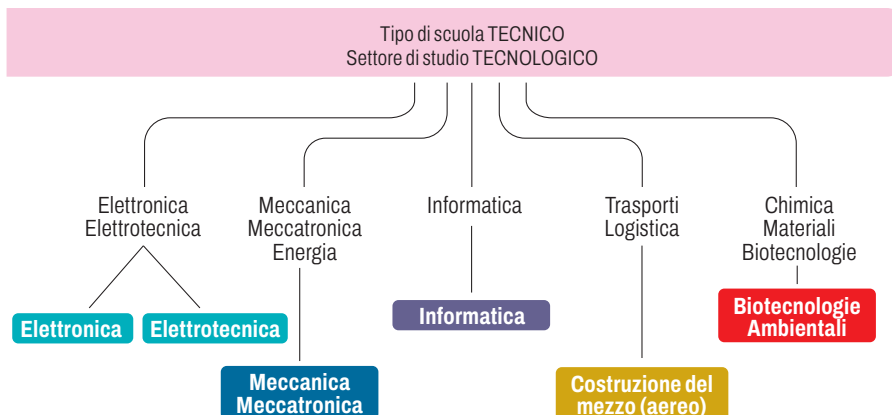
Tipo di scuola TECNICO
Settore di studio TECNOLOGICO

Elettronica
Elettrotecnica

Meccanica
Meccatronica
Energia

Informatica

Trasporti
Logistica

Chimica
Materiali
Biotecnologie

Elettronica

Elettrotecnica

Informatica

Biotecnologie
Ambientali

Meccanica
Meccatronica

Costruzione del
mezzo (aereo)